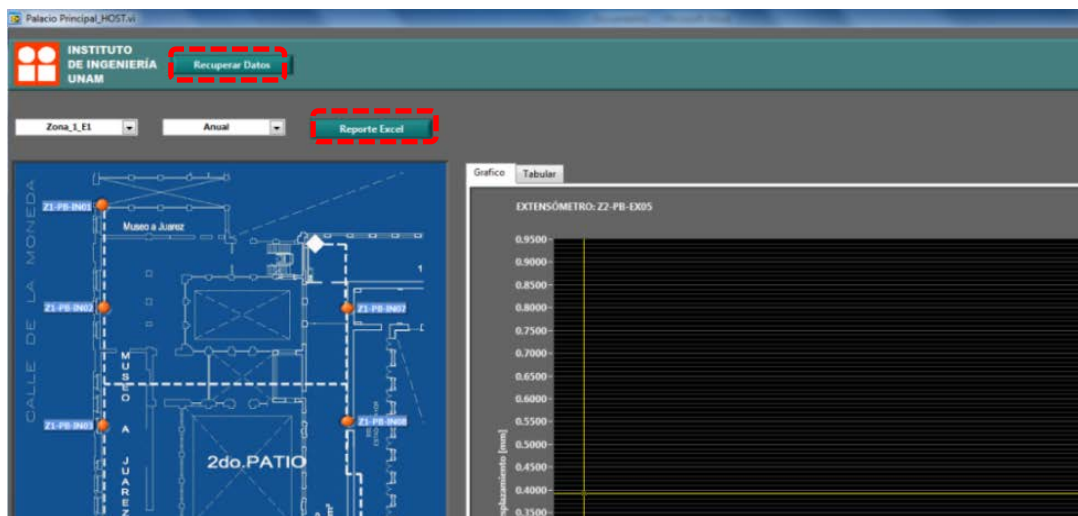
Palacio Principal_HOST.vi

INSTITUTO DE INGENIERÍA UNAM

Recuperar Datos

Zona_1_E1

Anual

Reporte Excel

CALLE DE LA MONEDA

Z1-PB-IN01

Museo a Juarez

Z1-PB-IN02

Z1-PB-IN07

MUSEO A JUAREZ

Z1-PB-IN03

Z1-PB-IN08

2do.PATIO

Grafico

Tabular

EXTENSÓMETRO: Z2-PB-EX05

0.9500
0.9000
0.8500
0.8000
0.7500
0.7000
0.6500
0.6000
0.5500
0.5000
0.4500
0.4000
0.3500

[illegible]splazamiento [mm]